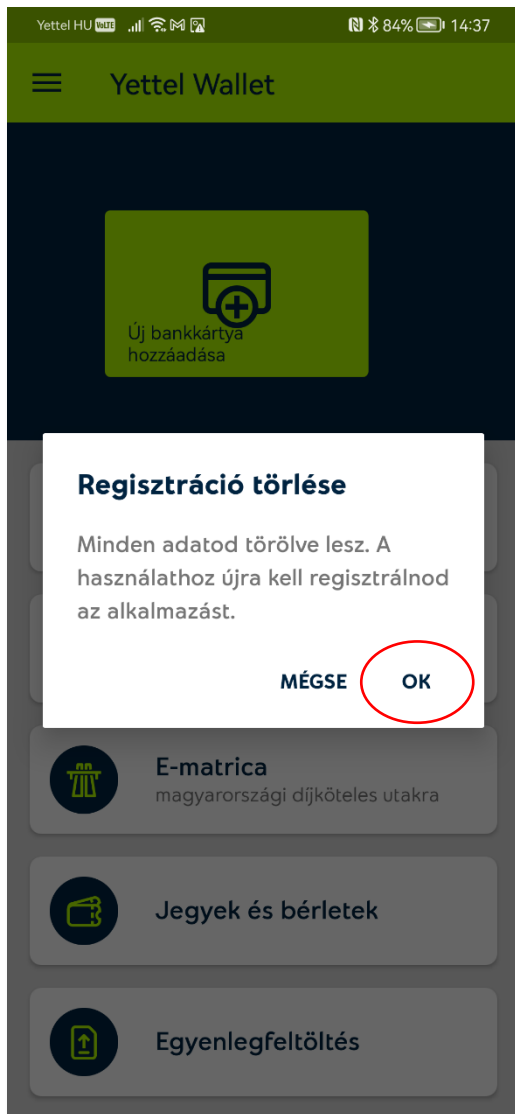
Yettel HU VoLTE 84% 14:37

Yettel Wallet

Új bankkártya hozzáadása

Regisztráció törlése

Minden adatod törölve lesz. A használathoz újra kell regisztrálnod az alkalmazást.

MÉGSE OK

E-matrica
magyarországi díjköteles utakra

Jegyek és bérletek

Egyenlegfeltöltés